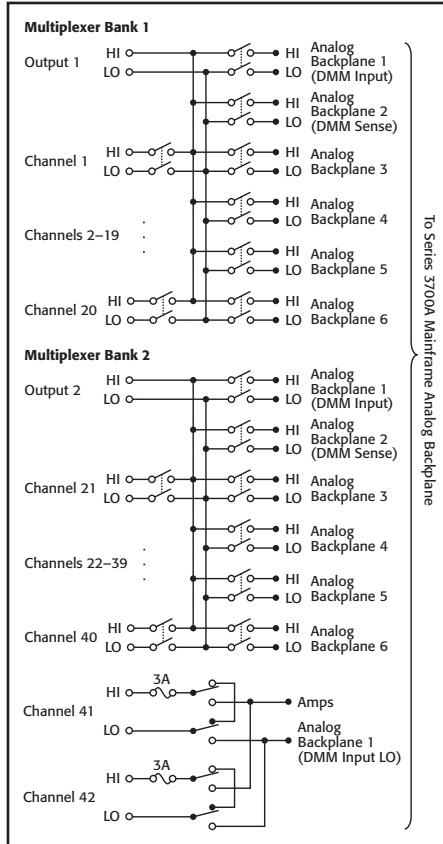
Multiplexer Bank 1

Output 1 HI LO

HI LO Analog Backplane 1 (DMM Input)

HI LO Analog Backplane 2 (DMM Sense)

Channel 1 HI LO

HI LO Analog Backplane 3

HI LO Analog Backplane 4

Channels 2–19

HI LO Analog Backplane 5

Channel 20 HI LO

HI LO Analog Backplane 6

Multiplexer Bank 2

Output 2 HI LO

HI LO Analog Backplane 1 (DMM Input)

HI LO Analog Backplane 2 (DMM Sense)

Channel 21 HI LO

HI LO Analog Backplane 3

HI LO Analog Backplane 4

Channels 22–39

HI LO Analog Backplane 5

Channel 40 HI LO

HI LO Analog Backplane 6

Channel 41 HI 3A LO

Amps

Analog Backplane 1 (DMM Input LO)

Channel 42 HI 3A LO

To Series 3700A Mainframe Analog Backplane